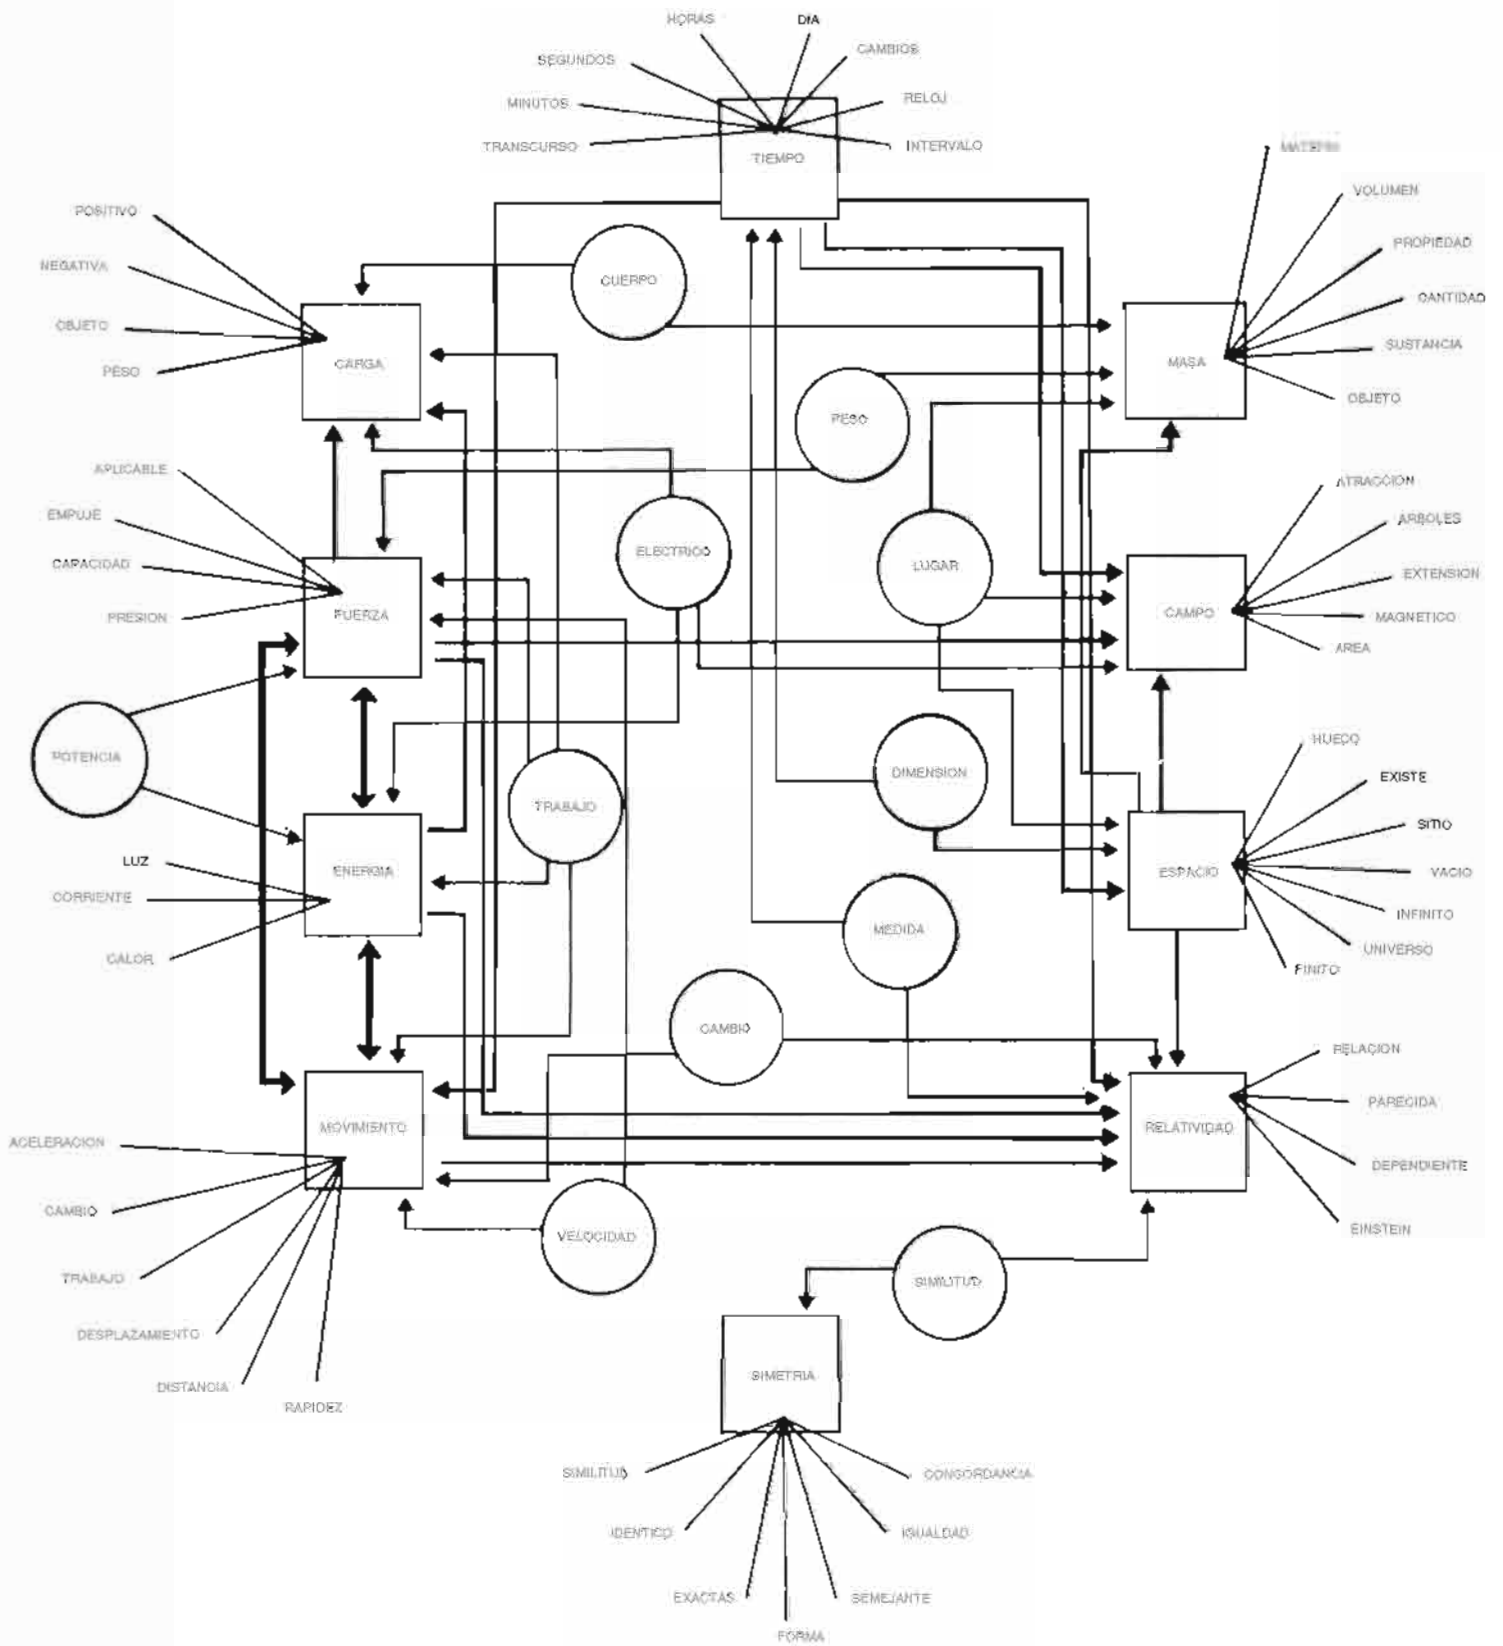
HORAS
DIA
CAMBIOS
SEGUNDOS
RELOJ
MINUTOS
TRANSCURSO
INTERVALO
TIEMPO
MATERIA
VOLUMEN
POSITIVO
PROPIEDAD
NEGATIVA
CUERPO
CANTIDAD
OBJETO
SUSTANCIA
MASA
CARGA
PESO
OBJETO
PESO
APLICABLE
ATRACCION
EMPUJE
ARBOLES
ELECTRICO
LUGAR
CAPACIDAD
EXTENSION
FUERZA
CAMPO
MAGNETICO
PRESION
AREA
POTENCIA
HUECO
DIMENSION
EXISTE
TRABAJO
SITIO
LUZ
ENERGIA
ESPACIO
VACIO
CORRIENTE
INFINITO
MEDIDA
UNIVERSO
CALOR
FINITO
CAMBIO
RELACION
MOVIMIENTO
PARECIDA
ACELERACION
RELATIVIDAD
DEPENDIENTE
CAMBIO
VELOCIDAD
EINSTEIN
TRABAJO
SIMILITUD
DESPLAZAMIENTO
SIMETRIA
DISTANCIA
RAPIDEZ
SIMILITUD
CONCORDANCIA
IDENTICO
IGUALDAD
EXACTAS
SEMEJANTE
FORMA